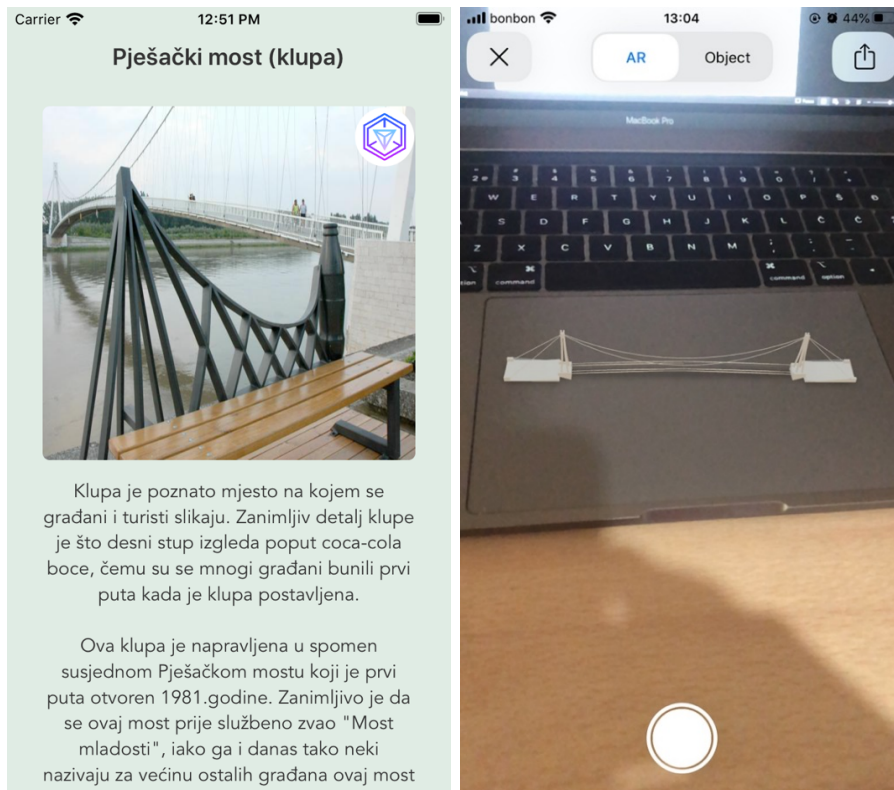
Carrier 12:51 PM

Pješački most (klupa)

Klupa je poznato mjesto na kojem se građani i turisti slikaju. Zanimljiv detalj klupe je što desni stup izgleda poput coca-cola boce, čemu su se mnogi građani bunili prvi puta kada je klupa postavljena.

Ova klupa je napravljena u spomen susjednom Pješačkom mostu koji je prvi puta otvoren 1981.godine. Zanimljivo je da se ovaj most prije službeno zvao "Most mladosti", iako ga i danas tako neki nazivaju za većinu ostalih građana ovaj most

bonbon 13:04 44%

AR Object

MacBook Pro

W E R T Y U I O P
S D F G H J K L Č Ć
Z X C V B N M
command command option